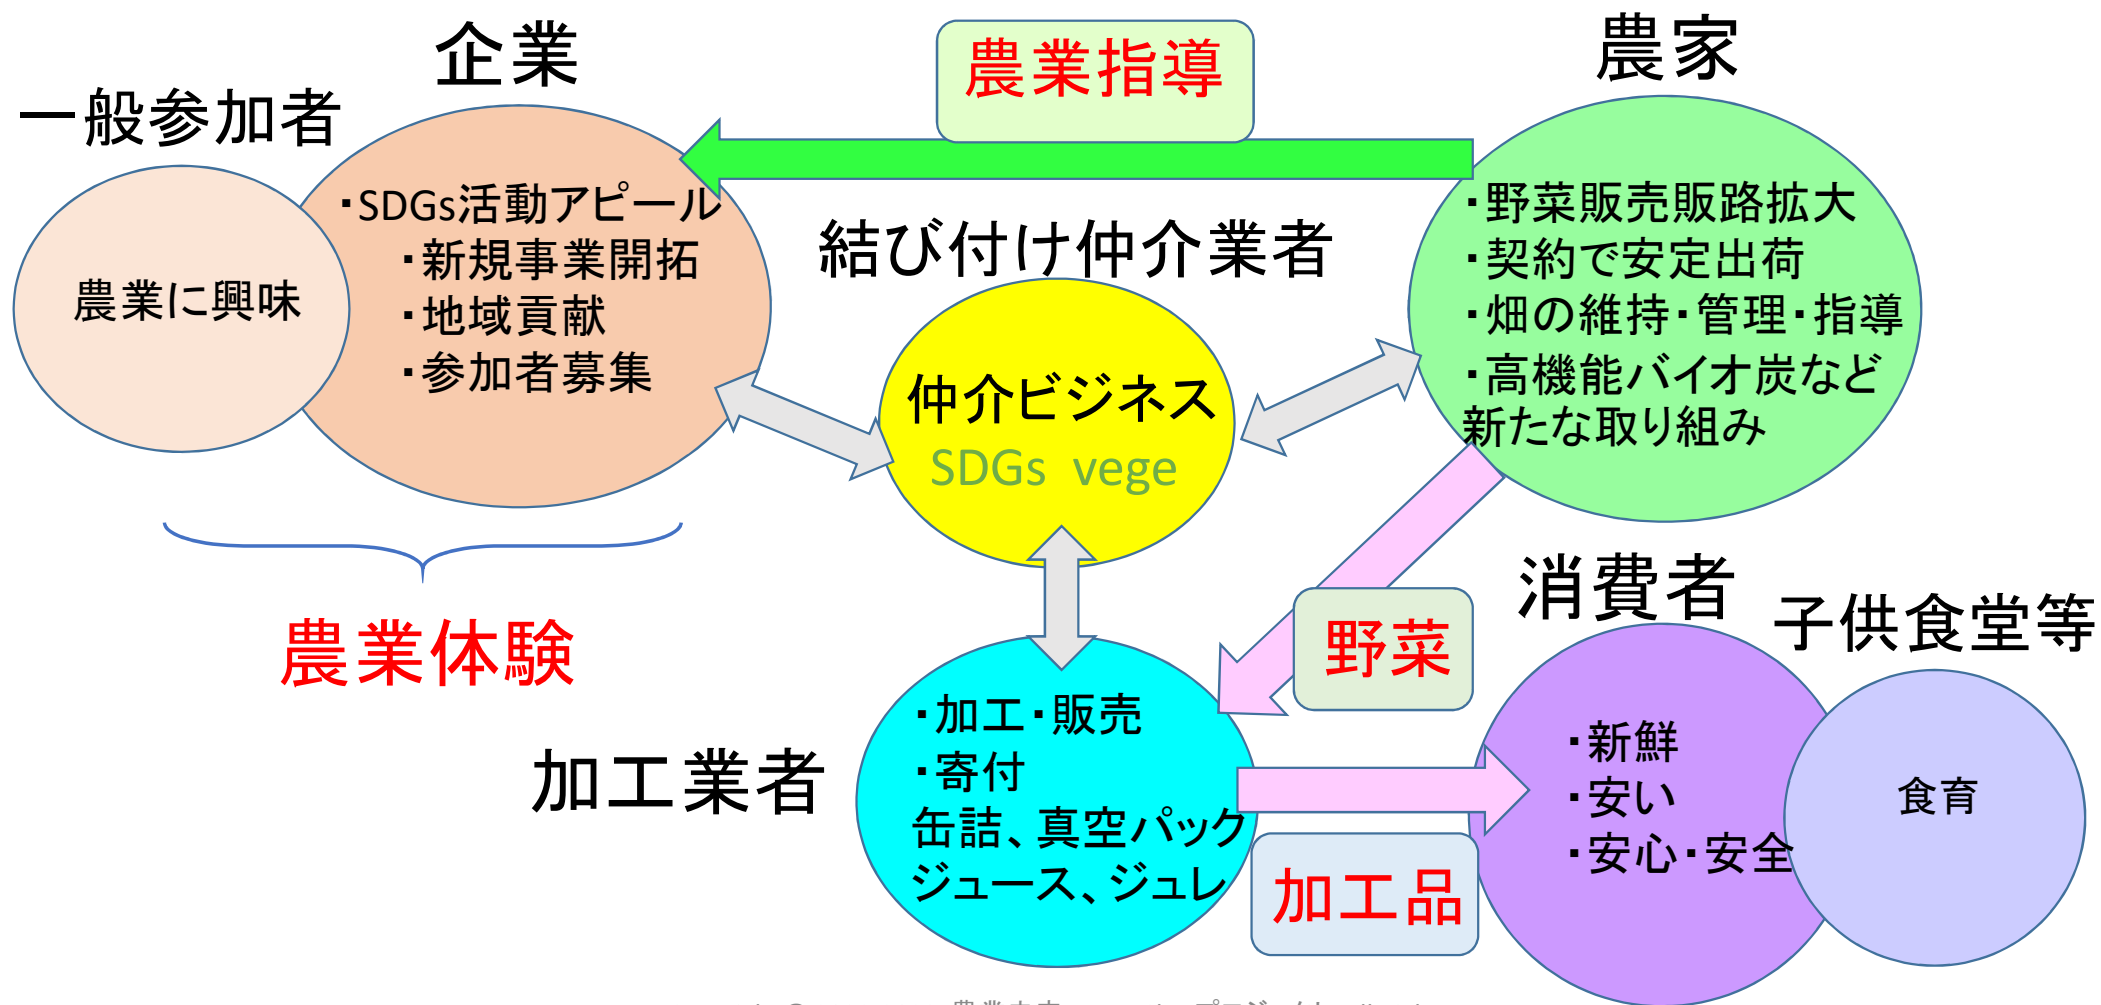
企業

農業指導

農家

一般参加者

・SDGs活動アピール
・新規事業開拓
・地域貢献
・参加者募集

農業に興味

結び付け仲介業者

仲介ビジネス
SDGs vege

・野菜販売販路拡大
・契約で安定出荷
・畑の維持・管理・指導
・高機能バイオ炭など
新たな取り組み

農業体験

野菜

消費者

子供食堂等

加工業者

・加工・販売
・寄付
缶詰、真空パック
ジュース、ジュレ

加工品

・新鮮
・安い
・安心・安全

食育

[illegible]